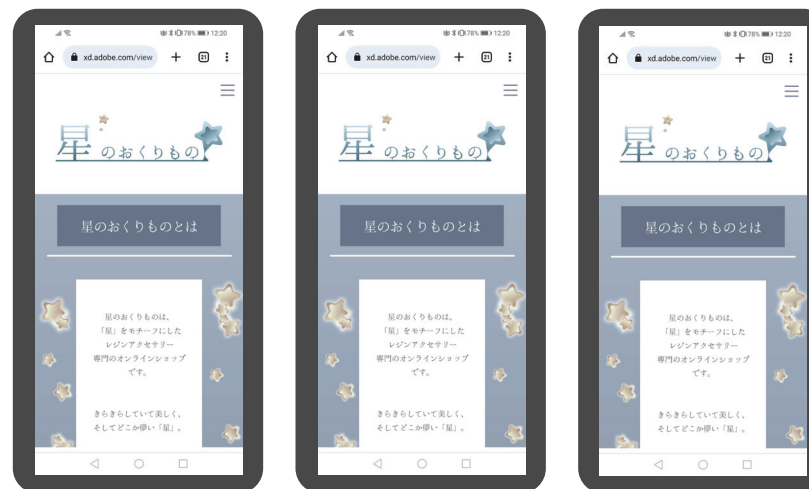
78% 12:20
xd.adobe.com/view
+
21
星のおくりもの
星のおくりものとは
星のおくりものは、
「星」をモチーフにした
レジンアクセサリー
専門のオンラインショップ
です。
きらきらしていて美しく、
そしてどこか儚い「星」。

78% 12:20
xd.adobe.com/view
+
21
星のおくりもの
星のおくりものとは
星のおくりものは、
「星」をモチーフにした
レジンアクセサリー
専門のオンラインショップ
です。
きらきらしていて美しく、
そしてどこか儚い「星」。

78% 12:20
xd.adobe.com/view
+
21
星のおくりもの
星のおくりものとは
星のおくりものは、
「星」をモチーフにした
レジンアクセサリー
専門のオンラインショップ
です。
きらきらしていて美しく、
そしてどこか儚い「星」。